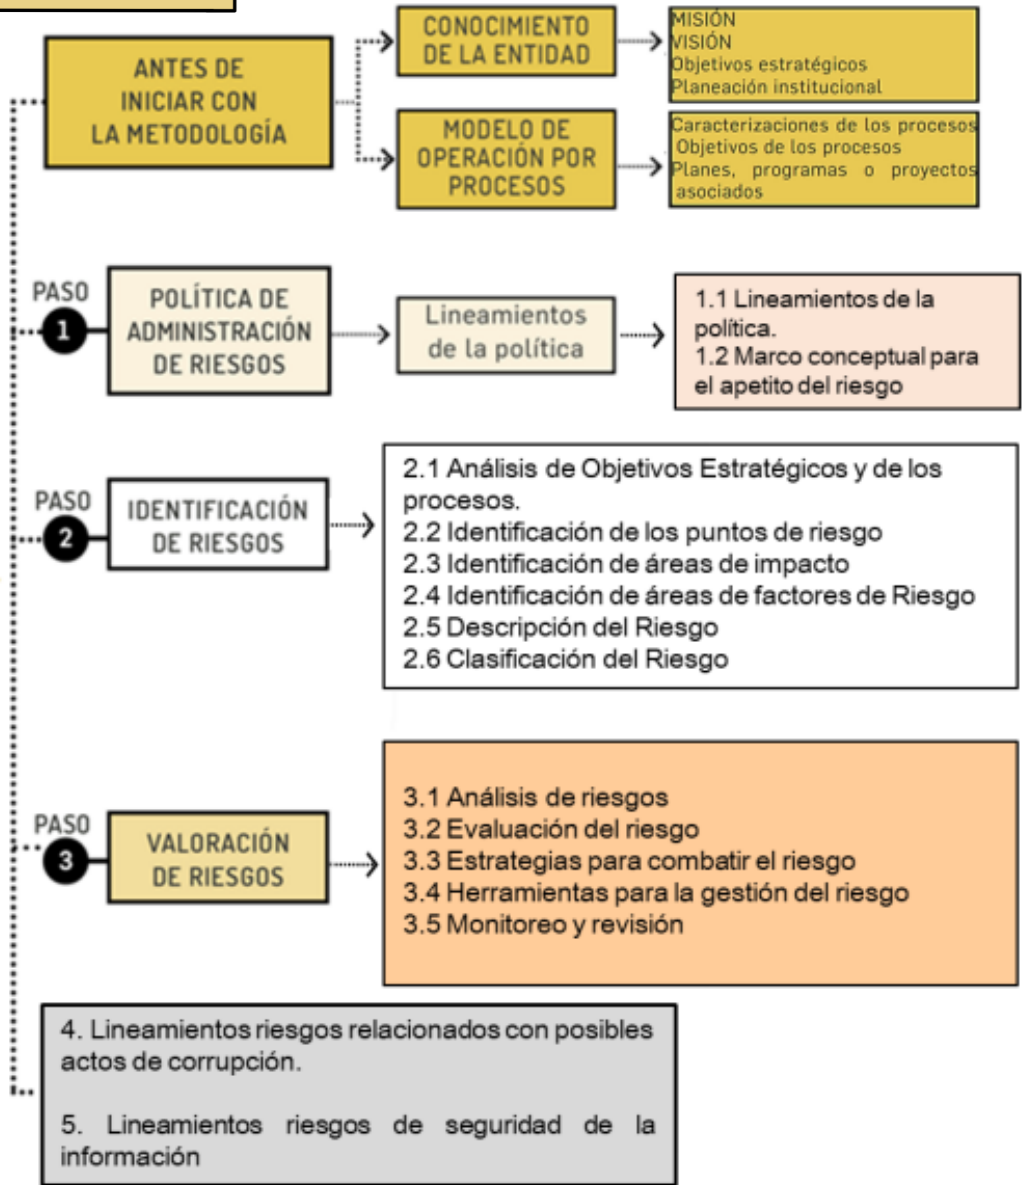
ANTES DE INICIAR CON LA METODOLOGÍA

CONOCIMIENTO DE LA ENTIDAD

MISIÓN
VISIÓN
Objetivos estratégicos
Planeación institucional

MODELO DE OPERACIÓN POR PROCESOS

Caracterizaciones de los procesos
Objetivos de los procesos
Planes, programas o proyectos asociados

PASO 1

POLÍTICA DE ADMINISTRACIÓN DE RIESGOS

Lineamientos de la política

1.1 Lineamientos de la política.
1.2 Marco conceptual para el apetito del riesgo

PASO 2

IDENTIFICACIÓN DE RIESGOS

2.1 Análisis de Objetivos Estratégicos y de los procesos.
2.2 Identificación de los puntos de riesgo
2.3 Identificación de áreas de impacto
2.4 Identificación de áreas de factores de Riesgo
2.5 Descripción del Riesgo
2.6 Clasificación del Riesgo

PASO 3

VALORACIÓN DE RIESGOS

3.1 Análisis de riesgos
3.2 Evaluación del riesgo
3.3 Estrategias para combatir el riesgo
3.4 Herramientas para la gestión del riesgo
3.5 Monitoreo y revisión

4. Lineamientos riesgos relacionados con posibles actos de corrupción.

5. Lineamientos riesgos de seguridad de la información